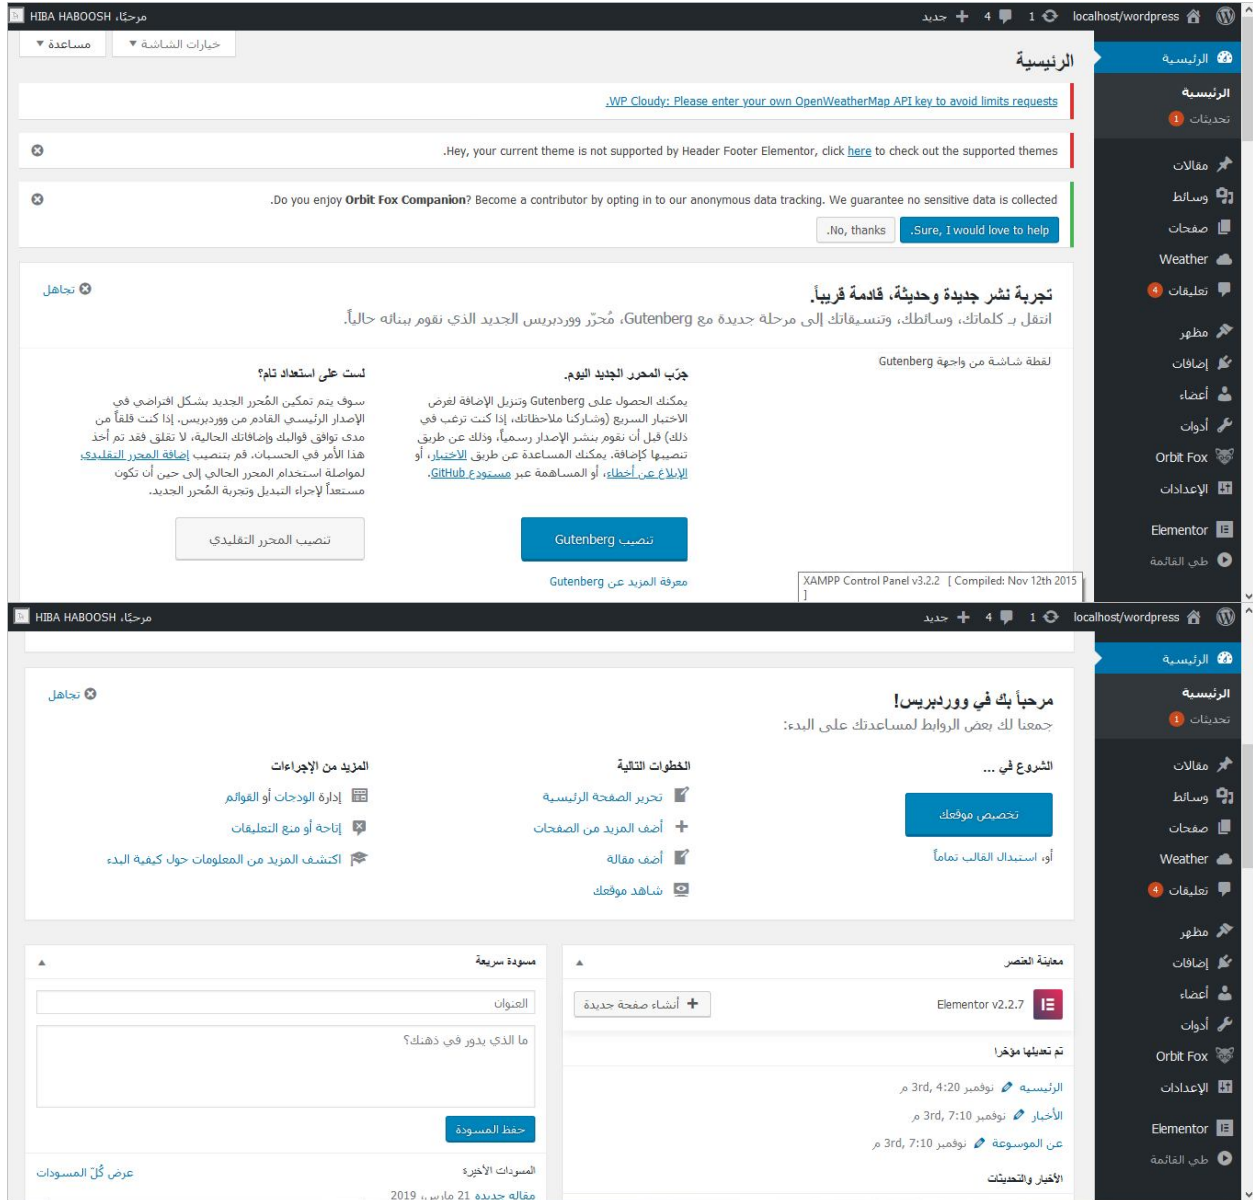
مرحبًا، HIBA HABOOSH
جديد 4 1 localhost/wordpress
خيارات الشاشة ▾ مساعدة ▾
الرئيسية
الرئيسية
الرئيسية
تحديثات 1
مقالات
وسائط
صفحات
Weather
تعليقات 4
مظهر
إضافات
أعضاء
أدوات
Orbit Fox
الإعدادات
Elementor
طي القائمة

WP Cloudy: Please enter your own OpenWeatherMap API key to avoid limits requests.

Hey, your current theme is not supported by Header Footer Elementor, click here to check out the supported themes.

Do you enjoy Orbit Fox Companion? Become a contributor by opting in to our anonymous data tracking. We guarantee no sensitive data is collected.
Sure, I would love to help. No, thanks.

تجربة نشر جديدة وحديثة، قادمة قريباً.
تجاهل
انتقل بـ كلماتك، وسائطك، وتنسيقاتك إلى مرحلة جديدة مع Gutenberg، مُحرّر ووردبريس الجديد الذي نقوم ببنائه حالياً.
لقطة شاشة من واجهة Gutenberg

جرّب المحرر الجديد اليوم.
يمكنك الحصول على Gutenberg وتنزيل الإضافة لغرض الاختبار السريع (وشاركنا ملاحظاتك. إذا كنت ترغب في ذلك) قبل أن نقوم بنشر الإصدار رسمياً، وذلك عن طريق تنصيبها كإضافة. يمكنك المساعدة عن طريق الاختبار، أو الإبلاغ عن أخطاء، أو المساهمة عبر مستودع GitHub.
تنصيب Gutenberg
معرفة المزيد عن Gutenberg

لست على استعداد تام؟
سوف يتم تمكين المُحرر الجديد بشكل افتراضي في الإصدار الرئيسي القادم من ووردبريس. إذا كنت قلقاً من مدى توافق قوالبك وإضافاتك الحالية، لا تقلق فقد تم أخذ هذا الأمر في الحسبان. قم بتنصيب إضافة المحرر التقليدي لمواصلة استخدام المحرر الحالي إلى حين أن تكون مستعداً لإجراء التبديل وتجربة المُحرر الجديد.
تنصيب المحرر التقليدي

XAMPP Control Panel v3.2.2 [ Compiled: Nov 12th 2015 ]

مرحبًا، HIBA HABOOSH
جديد 4 1 localhost/wordpress

مرحباً بك في ووردبريس!
تجاهل
جمعنا لك بعض الروابط لمساعدتك على البدء:

الشروع في ...
تخصيص موقعك
أو، استبدال القالب تماماً

الخطوات التالية
تحرير الصفحة الرئيسية
أضف المزيد من الصفحات
أضف مقالة
شاهد موقعك

المزيد من الإجراءات
إدارة الودجات أو القوائم
إتاحة أو منع التعليقات
اكتشف المزيد من المعلومات حول كيفية البدء

معاينة العنصر
Elementor v2.2.7
أنشاء صفحة جديدة +
تم تعديلها مؤخرا
الرئيسية نوفمبر 3rd, 4:20 م
الأخبار نوفمبر 3rd, 7:10 م
عن الموسوعة نوفمبر 3rd, 7:10 م
الأخبار والتحديثات

مسودة سريعة
العنوان
ما الذي يدور في ذهنك؟
حفظ المسودة
المسودات الأخيرة
عرض كُلّ المسودات
مقالة جديدة 21 مارس، 2019